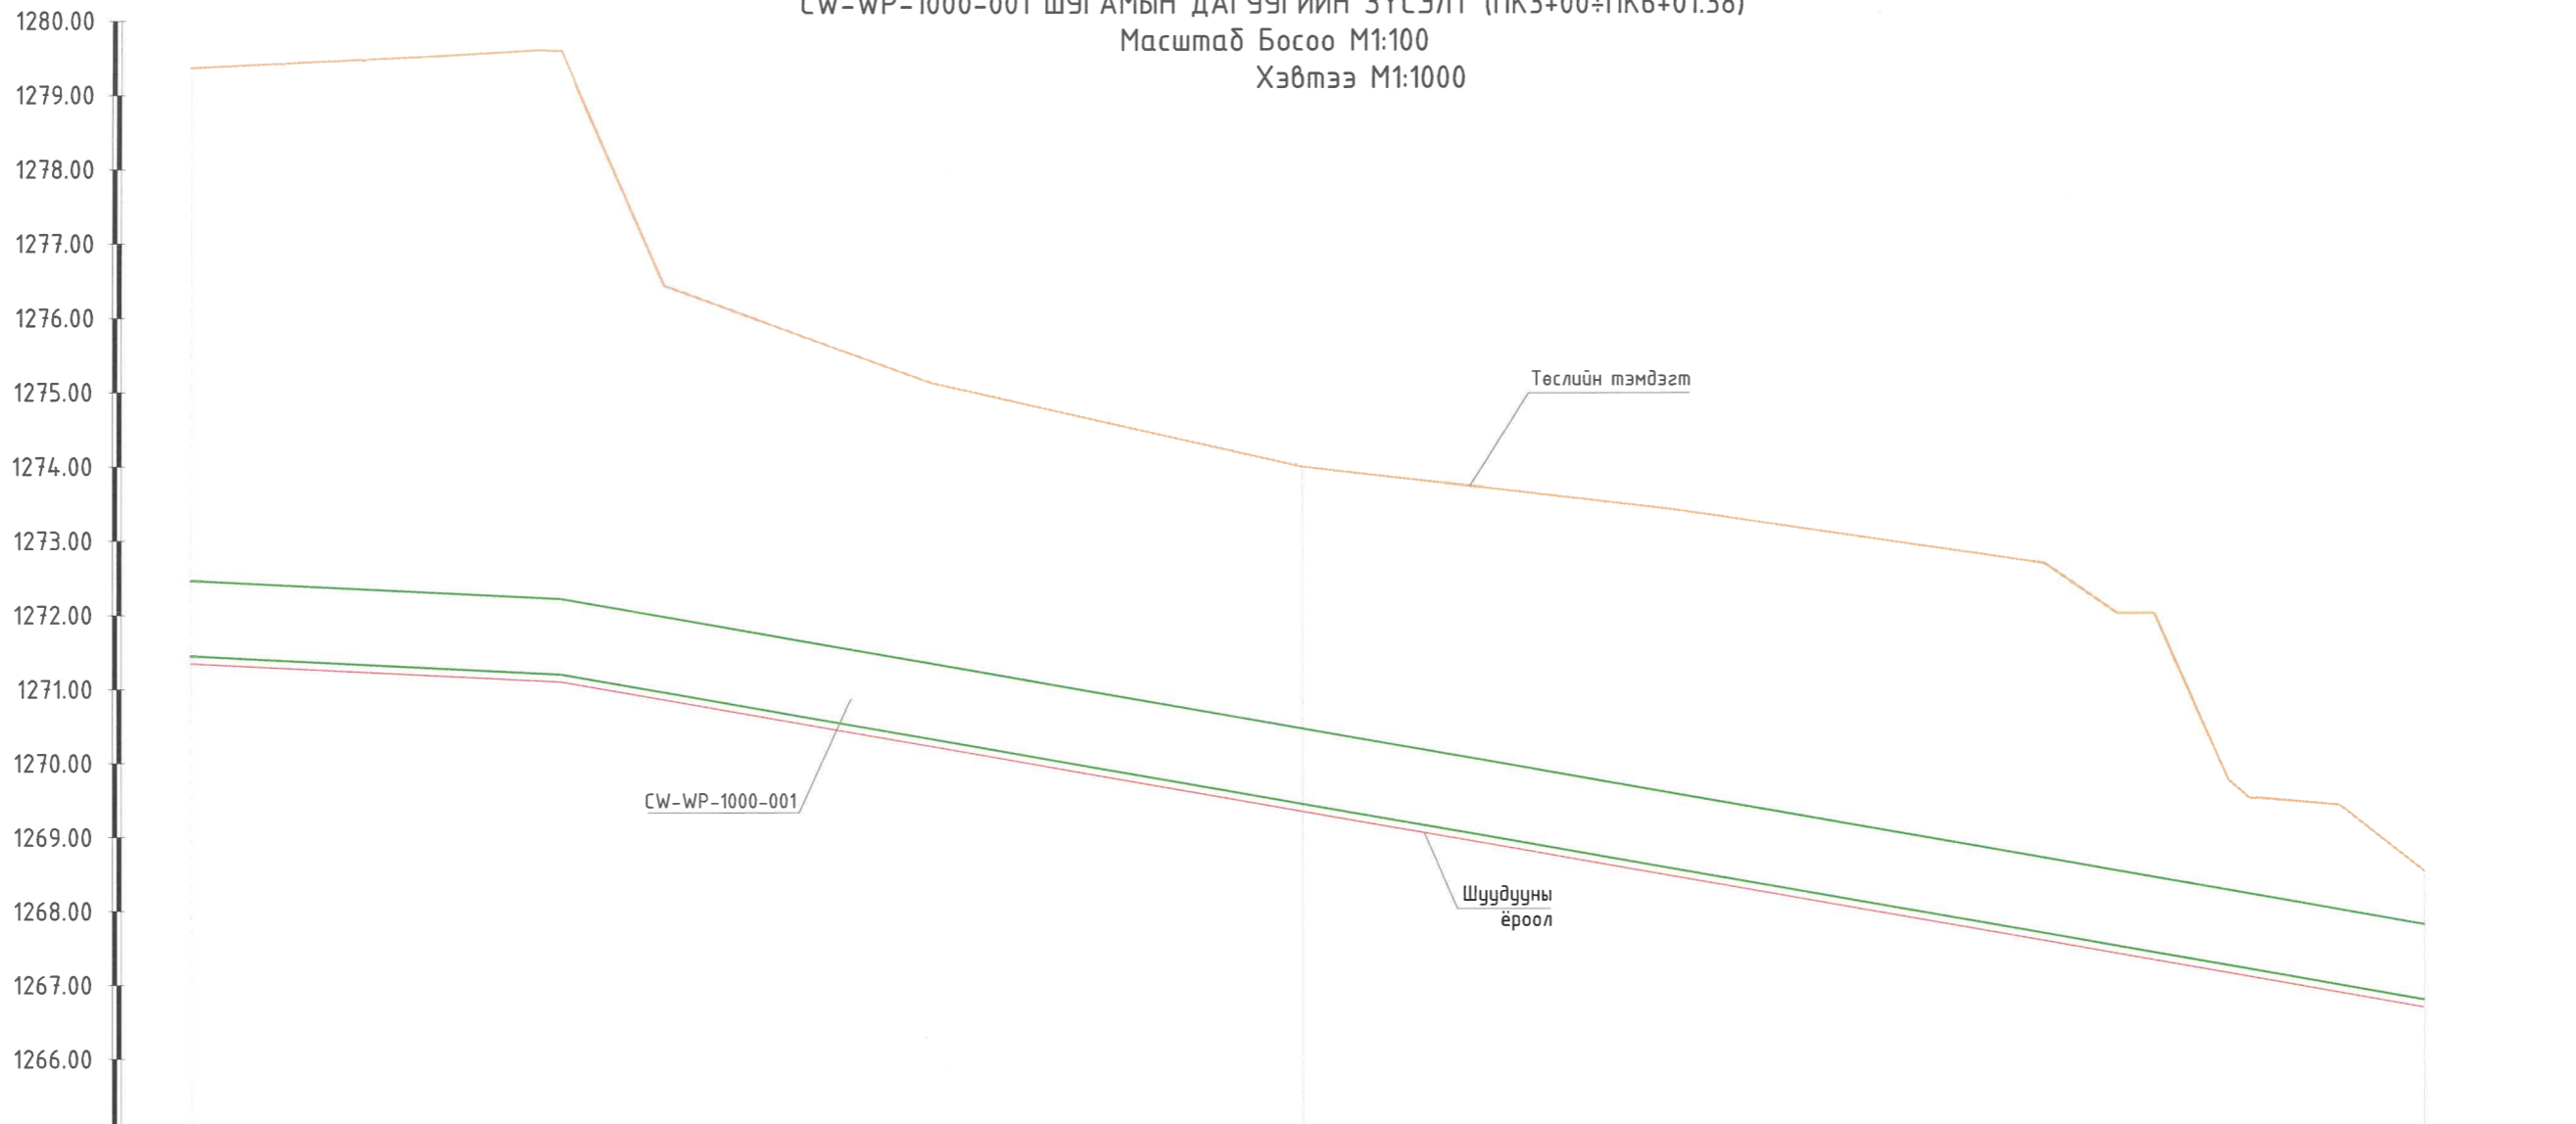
CW-WP-1000-001 ШУГАМЫН ДАГУУГИЙН ЗҮСЭЛТ (ПК3+00÷ПК6+01.58)
Масштаб Босоо М1:100
Хэвтээ М1:1000

1280.00
1279.00
1278.00
1277.00
1276.00
1275.00
1274.00
1273.00
1272.00
1271.00
1270.00
1269.00
1268.00
1267.00
1266.00

Төслийн тэмдэгт

CW-WP-1000-001

Шуудууны ёроол